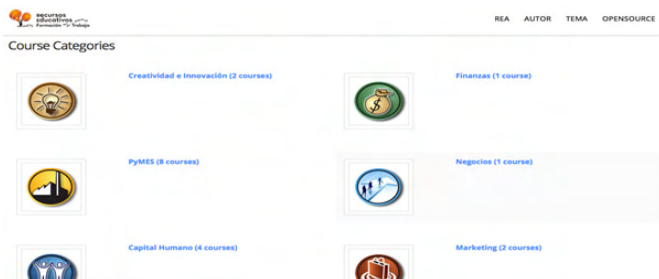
recursos educativos Formación y Trabajo

REA AUTOR TEMA OPENSOURCE

Course Categories

Creatividad e Innovación (2 courses)

Finanzas (1 course)

PyMES (8 courses)

Negocios (1 course)

Capital Humano (4 courses)

Marketing (2 courses)